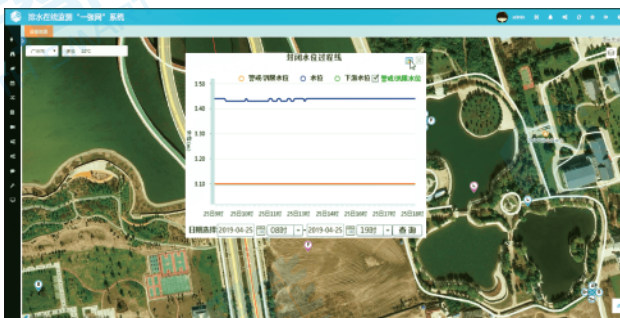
防水在线监测"一张网"系统

时间水位过程线

警戒/洪限水位 水位 下游水位 警戒/洪限水位

3.50
3.40
3.30
3.20
3.10

25日9时 25日10时 25日11时 25日12时 25日13时 25日14时 25日15时 25日16时 25日17时 25日18时

日期选择 2019-04-25 08时 ~ 2019-04-25 19时 查 询